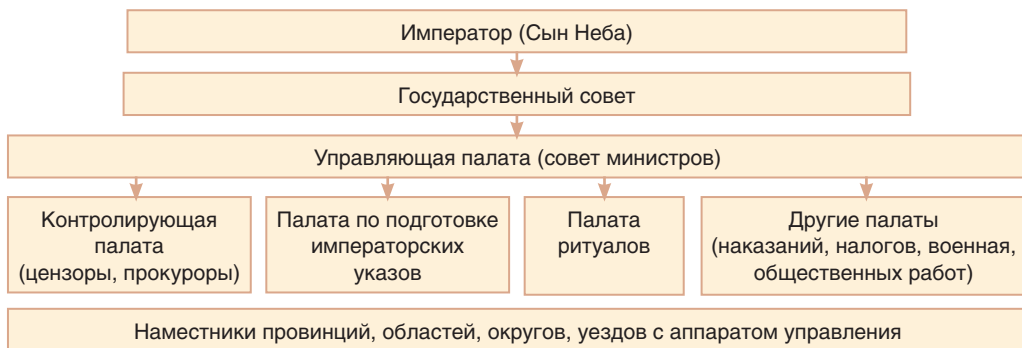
Император (Сын Неба)

Государственный совет

Управляющая палата (совет министров)

Контролирующая палата (цензоры, прокуроры)

Палата по подготовке императорских указов

Палата ритуалов

Другие палаты (наказаний, налогов, военная, общественных работ)

Наместники провинций, областей, округов, уездов с аппаратом управления